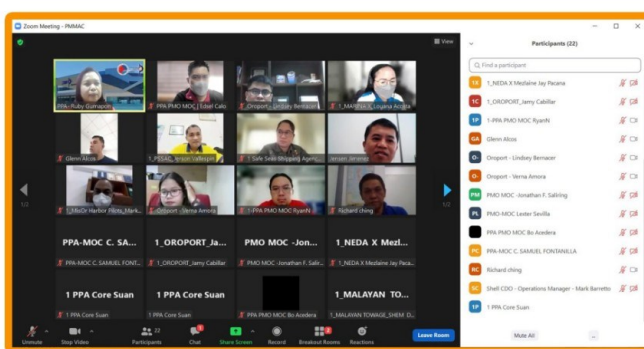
Zoom Meeting - PMMAC

View

Participants (22)

Find a participant

1_NEDA X Mezlaine Jay Pacana
1_OROPORT_Jamy Cabiller
1-PPA PMO MOC RyanN
Glenn Alcos
Oroport - Lindsey Bernacer
Oroport - Verna Amora
PMO MOC -Jonathan F. Salting
PMO-MOC Lester Sevilla
PPA PMO MOC Bo Acedera
PPA-MOC C. SAMUEL FONTANILLA
Richard ching
Shell CDO - Operations Manager - Mark Barretto
1 PPA Core Suan

PPA - Ruby Gumapon
PPA PMO MOC | Eduel Calo
Oroport - Lindsey Bernacer
1_MARINA X Loyena Acojas
Glenn Alcos
1_PESAD_Jenson Vallespin
1 Safe Seas Shipping Agen...
Jensen Jimenez
1_MixOr Harbor Pilots_Mark...
Oroport - Verna Amora
1-PPA PMO MOC RyanN
Richard ching

PPA-MOC C. SA...
PPA-MOC C. SAMUEL FONT...
1_OROPORT_Ja...
1_OROPORT_Jamy Cabiller
PMO MOC -Jon...
PMO MOC -Jonathan F. Salir...
1_NEDA X Mezl...
1_NEDA X Mezlaine Jay Pacana
1 PPA Core Suan
1 PPA Core Suan
1 PPA Core Suan
PPA PMO MOC Bo Acedera
1_MALAYAN TO...
1_MALAYAN TOWAGE_SHEM D...

1/2
1/2

Unmute
Stop Video
Participants 22
Chat
Share Screen
Record
Breakout Rooms
Reactions
Leave Room

Mute All
...